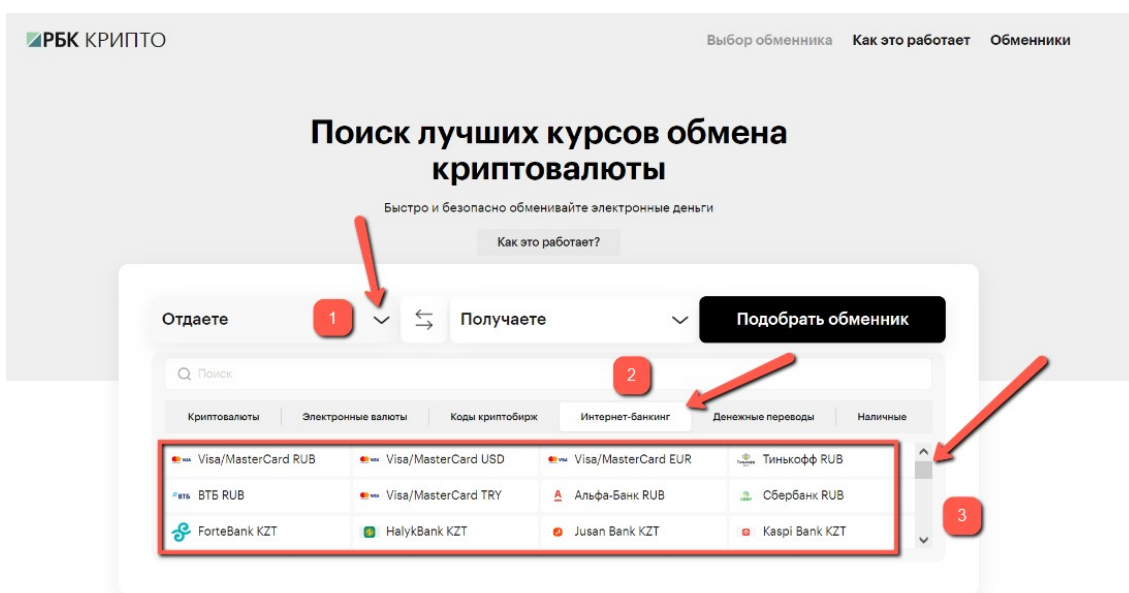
РБК КРИПТО

Выбор обменника Как это работает Обменники

Поиск лучших курсов обмена криптовалюты

Быстро и безопасно обменивайте электронные деньги

Как это работает?

Отдаете 1

Получаете

Подобрать обменник

Поиск

2

Криптовалюты Электронные валюты Коды криптобирж Интернет-банкинг Денежные переводы Наличные

| Visa/MasterCard RUB | Visa/MasterCard USD | Visa/MasterCard EUR | Тинькофф RUB |
|---|---|---|---|
| ВТБ RUB | Visa/MasterCard TRY | Альфа-Банк RUB | Сбербанк RUB |
| ForteBank KZT | HalykBank KZT | Jusan Bank KZT | Kaspi Bank KZT |

3